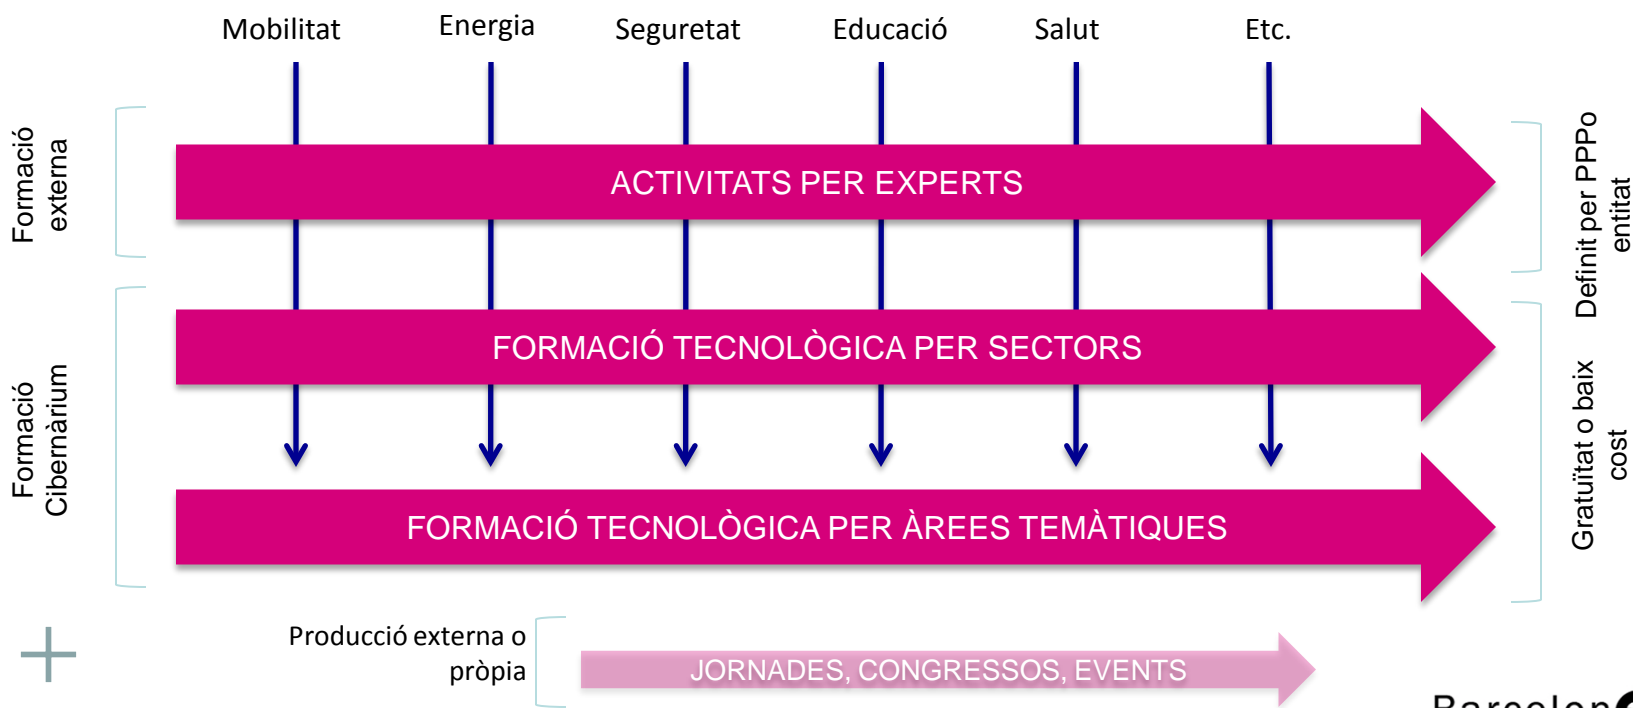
Mobilitat Energia Seguretat Educació Salut Etc.

Formació externa

ACTIVITATS PER EXPERTS

Definit per PPPo entitat

Formació Cibernàrium

FORMACIÓ TECNOLÒGICA PER SECTORS

FORMACIÓ TECNOLÒGICA PER ÀREES TEMÀTIQUES

Gratuïtat o baix cost

+

Producció externa o pròpia

JORNADES, CONGRESSOS, EVENTS

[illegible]